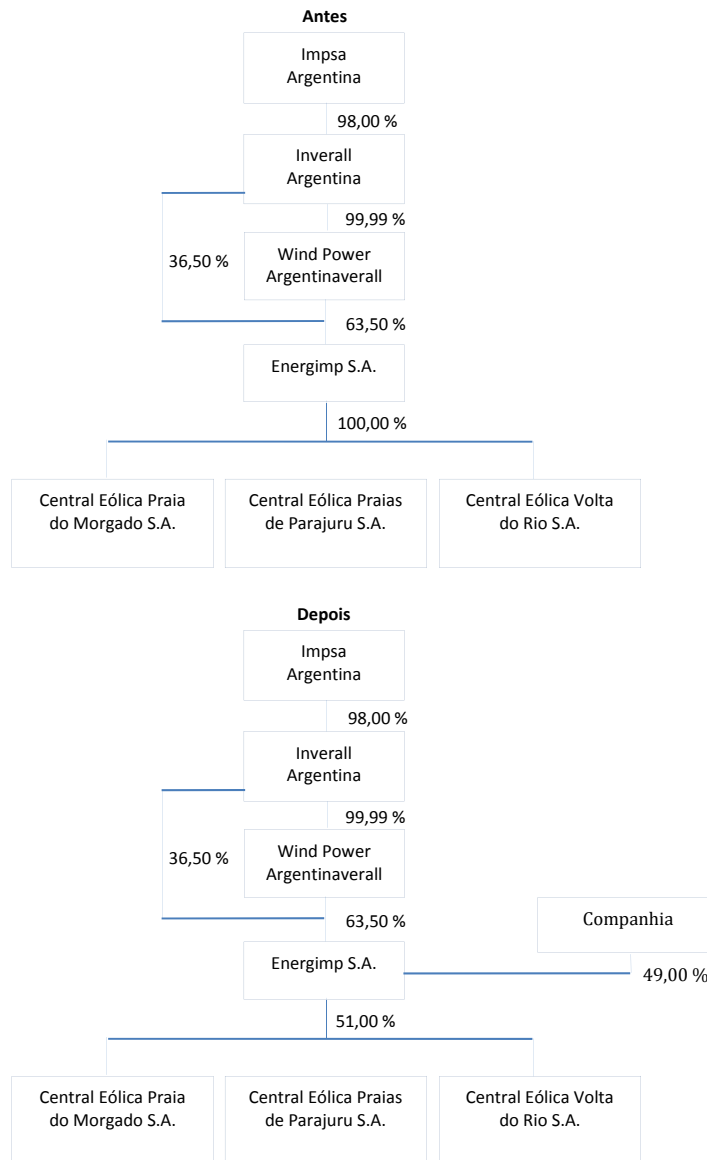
**Antes**

Impsa Argentina

98,00 %

Inverall Argentina

99,99 %

36,50 %

Wind Power Argentinaverall

63,50 %

Energimp S.A.

100,00 %

Central Eólica Praia do Morgado S.A.

Central Eólica Praias de Parajuru S.A.

Central Eólica Volta do Rio S.A.

**Depois**

Impsa Argentina

98,00 %

Inverall Argentina

99,99 %

36,50 %

Wind Power Argentinaverall

63,50 %

Companhia

Energimp S.A.

49,00 %

51,00 %

Central Eólica Praia do Morgado S.A.

Central Eólica Praias de Parajuru S.A.

Central Eólica Volta do Rio S.A.